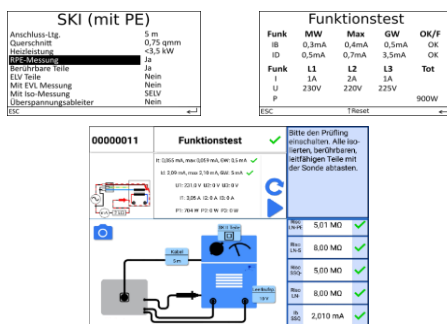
SKI (mit PE)

Anschluss-Ltg. 5 m
Querschnitt 0,75 qmm
Heizleistung <3,5 kW
RPE-Messung Ja
Berührbare Teile Ja
ELV Teile Nein
Mit EVL Messung Nein
Mit Iso-Messung SELV
Überspannungsableiter Nein

ESC

Funktionstest

| Funk | MW | Max | GW | OK/F |
|---|---|---|---|---|
| IB | 0,3mA | 0,4mA | 0,5mA | OK |
| ID | 0,5mA | 0,7mA | 3,5mA | OK |
| Funk | L1 | L2 | L3 | Tot |
| I | 1A | 2A | 1A | |
| U | 230V | 220V | 225V | |
| P | | | | 900W |

ESC ↑Reset

00000011 Funktionstest

I: 0,055 mA, max 0,059 mA, GW: 0,5 mA
Id: 3,09 mA, max 3,18 mA, GW: 5 mA
U1: 231.0 V U2: 0 V U3: 0 V
I1: 3,05 A I2: 0 A I3: 0 A
P1: 704 W P2: 0 W P3: 0 W

Bitte den Prüfling einschalten. Alle isolierten, berührbaren, leitfähigen Teile mit der Sonde abtasten.

Kabel 5m

Riso LN-PE 5,01 MΩ
Riso LN-S 8,00 MΩ
Riso SSG 5,00 MΩ
Riso LN 8,00 MΩ
IB SSG 2,010 mA